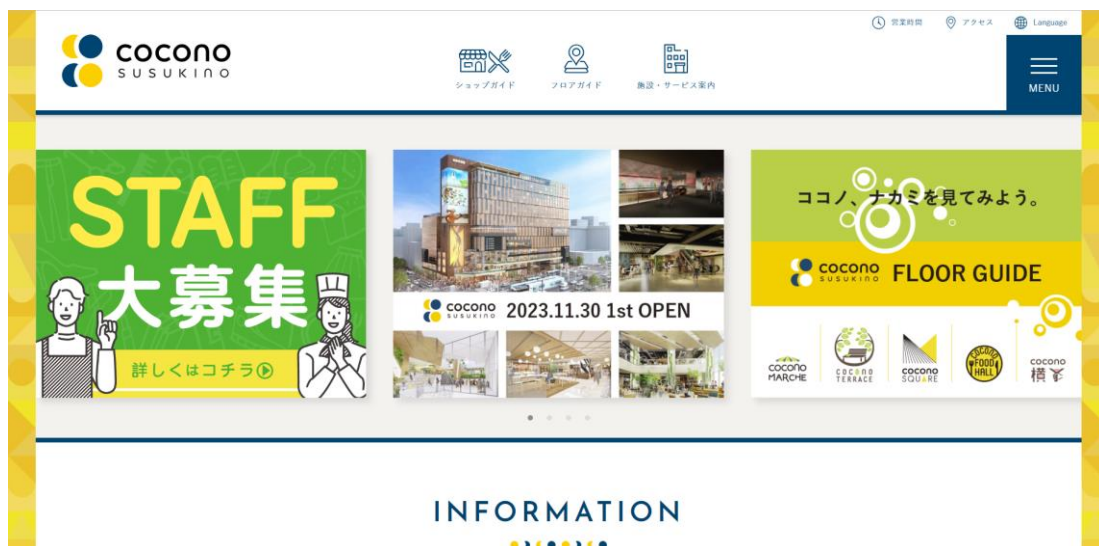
営業時間 アクセス Language

cocono SUSUKINO

ショップガイド フロアガイド 施設・サービス案内

MENU

STAFF 大募集

詳しくはコチラ

cocono SUSUKINO 2023.11.30 1st OPEN

ココノ、ナカミを見てみよう。

cocono SUSUKINO FLOOR GUIDE

cocono MARCHE

COCONO TERRACE

cocono SQUARE

cocono FOOD HALL

cocono 横丁

INFORMATION